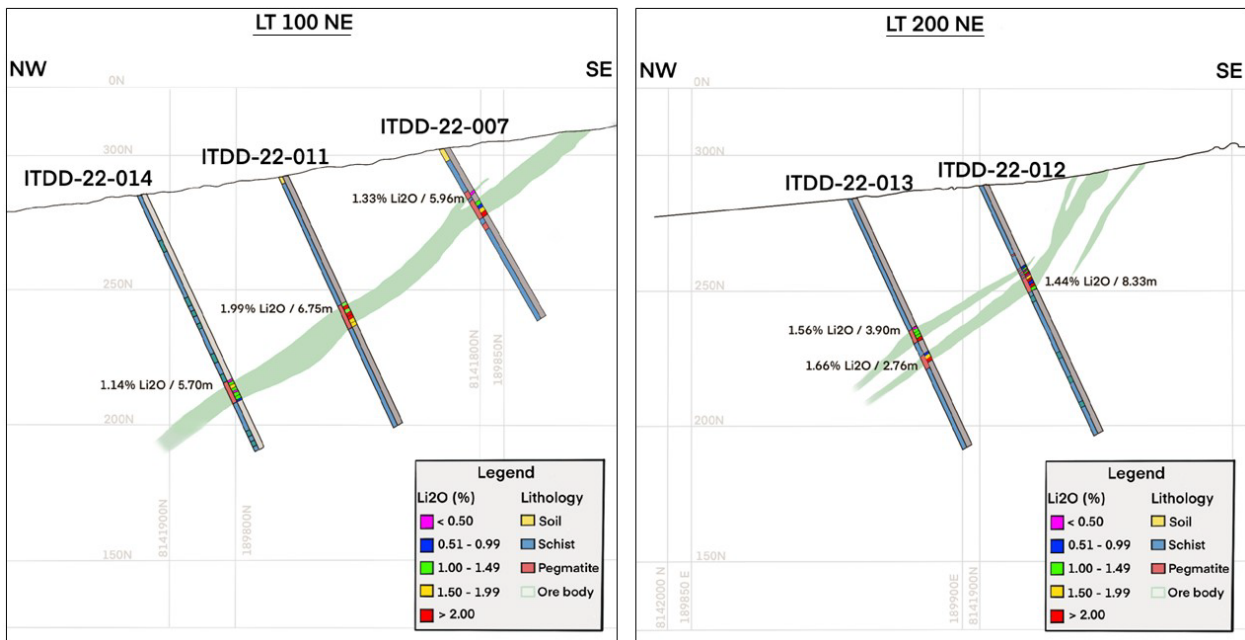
LT 100 NE

NW

SE

0N

300N

250N

200N

150N

ITDD-22-007

ITDD-22-011

ITDD-22-014

1.33% Li2O / 5.96m

1.99% Li2O / 6.75m

1.14% Li2O / 5.70m

8141800N

189850N

8141900N

189800N

Legend

| Li2O (%) | Lithology |
|---|---|
| < 0.50 | Soil |
| 0.51 - 0.99 | Schist |
| 1.00 - 1.49 | Pegmatite |
| 1.50 - 1.99 | Ore body |
| > 2.00 | |

LT 200 NE

NW

SE

0N

300N

250N

200N

150N

ITDD-22-013

ITDD-22-012

1.44% Li2O / 8.33m

1.56% Li2O / 3.90m

1.66% Li2O / 2.76m

8142000 N

189850 E

189900E

8141900N

Legend

| Li2O (%) | Lithology |
|---|---|
| < 0.50 | Soil |
| 0.51 - 0.99 | Schist |
| 1.00 - 1.49 | Pegmatite |
| 1.50 - 1.99 | Ore body |
| > 2.00 | |